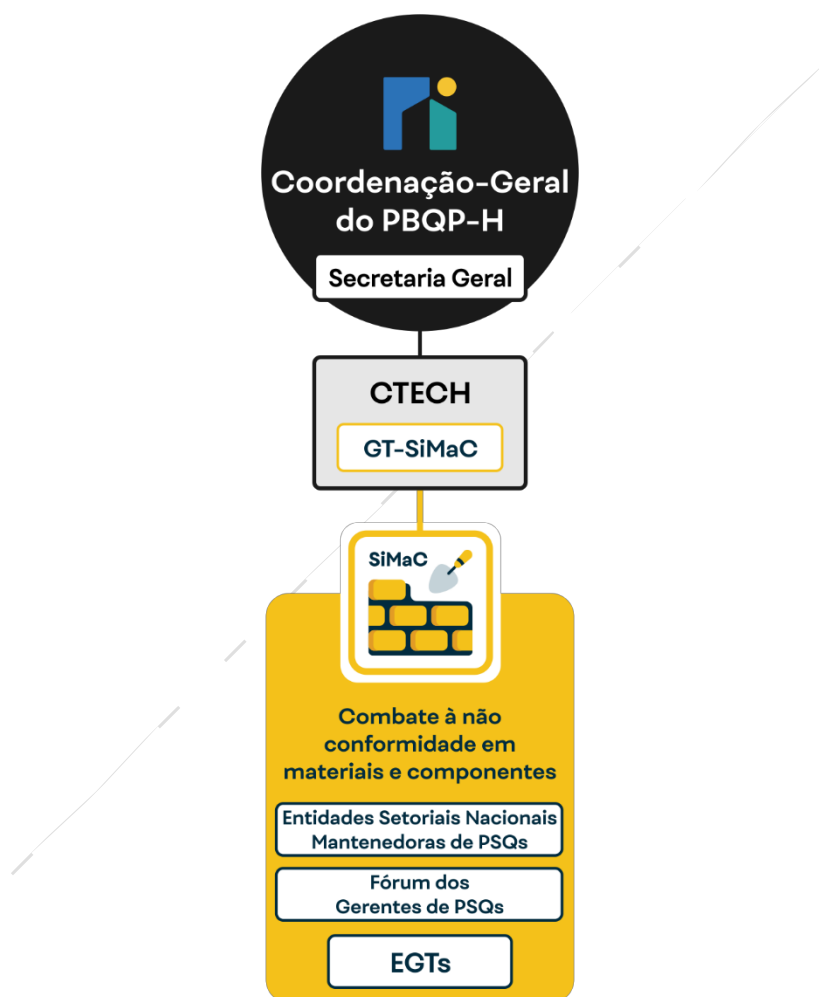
Coordenação-Geral do PBQP-H

Secretaria Geral

CTECH

GT-SiMaC

SiMaC

Combate à não conformidade em materiais e componentes

Entidades Setoriais Nacionais Mantenedoras de PSQs

Fórum dos Gerentes de PSQs

EGTs